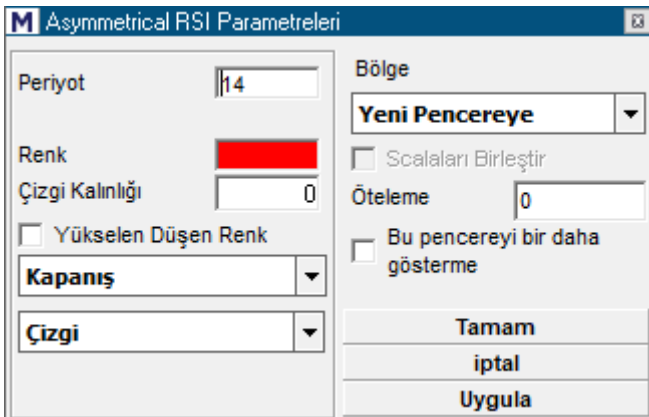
M Asymmetrical RSI Parametreleri

Periyot 14

Renk

Çizgi Kalınlığı 0

Yükselen Düşen Renk

Kapanış

Çizgi

Bölge

Yeni Pencereye

Scalaları Birleştir

Öteleme 0

Bu pencereyi bir daha gösterme

Tamam

iptal

Uygula